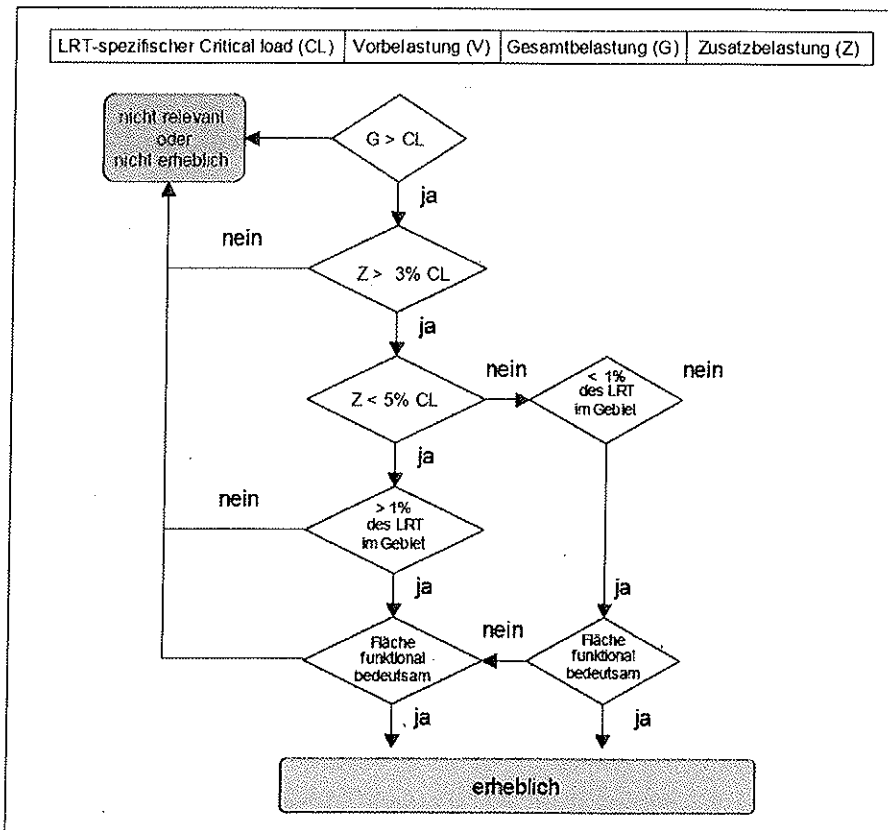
| LRT-spezifischer Critical load (CL) | Vorbelastung (V) | Gesamtbelastung (G) | Zusatzbelastung (Z) |
|---|---|---|---|

nicht relevant oder nicht erheblich

G > CL

ja

nein

Z > 3% CL

ja

nein

Z < 5% CL

nein

< 1% des LRT im Gebiet

nein

ja

nein

> 1% des LRT im Gebiet

ja

ja

nein

Fläche funktional bedeutsam

Fläche funktional bedeutsam

ja

ja

erheblich